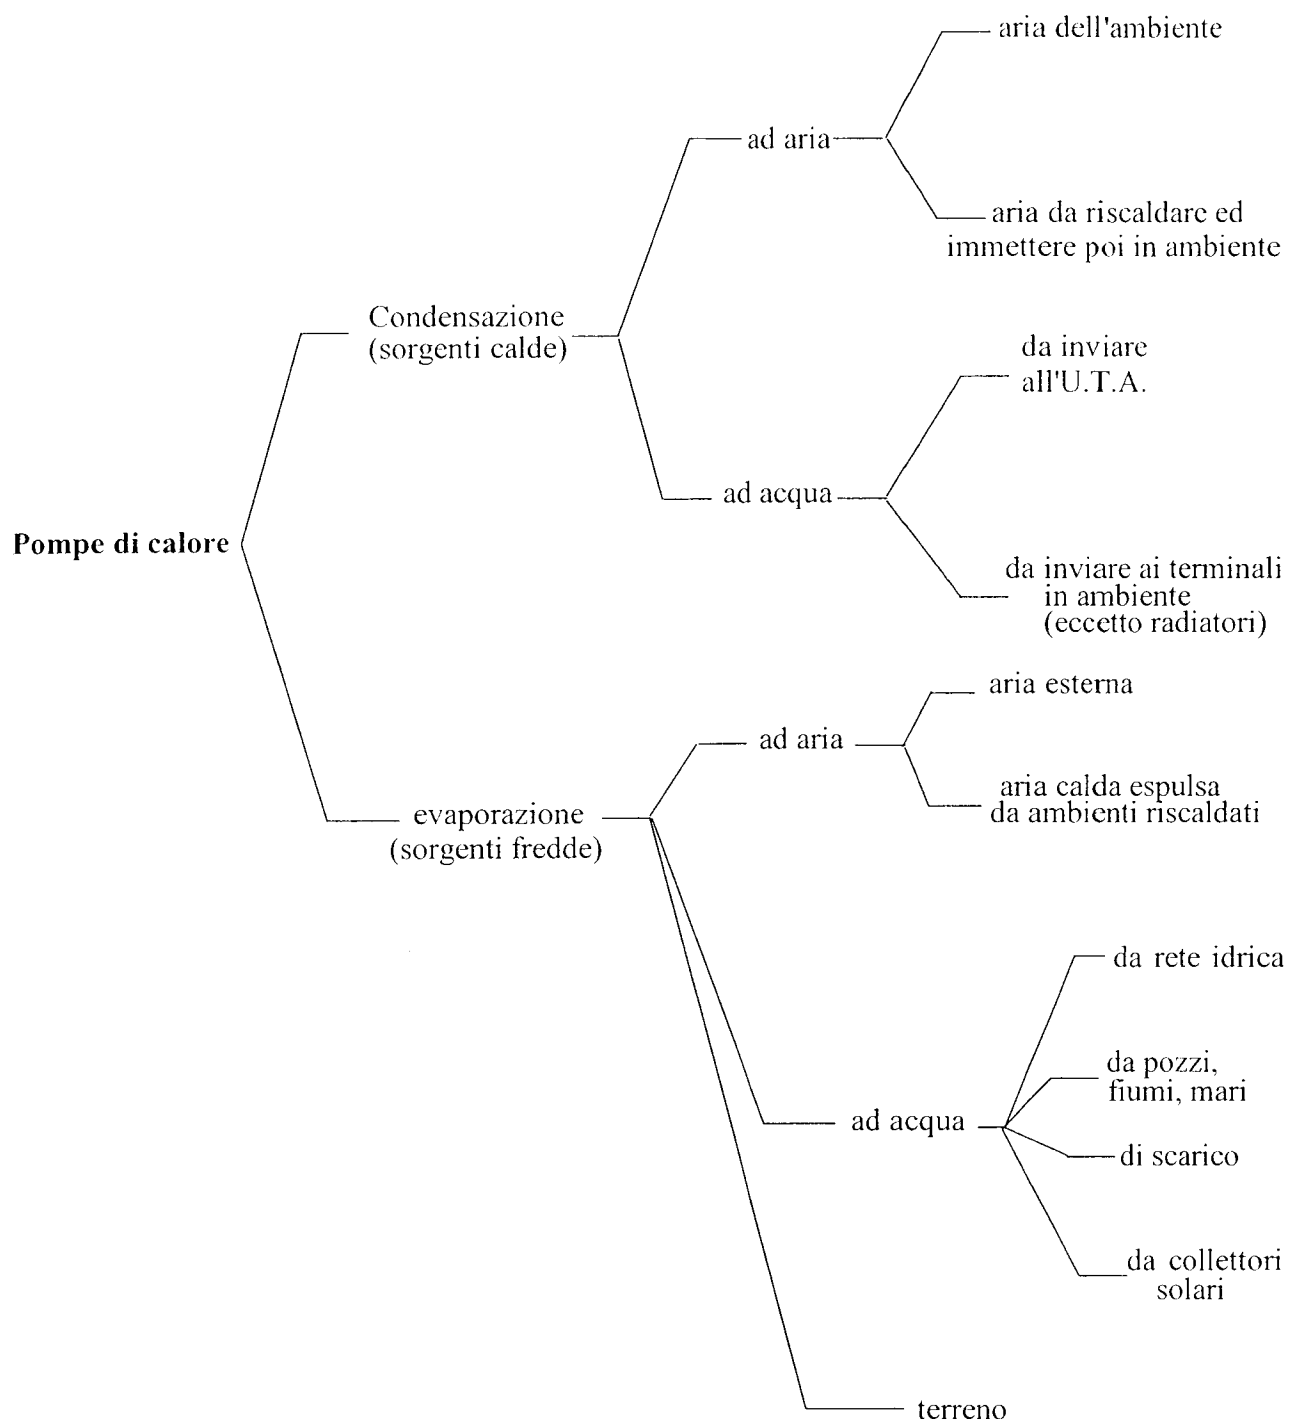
Pompe di calore

Condensazione (sorgenti calde)

ad aria

aria dell'ambiente

aria da riscaldare ed immettere poi in ambiente

ad acqua

da inviare all'U.T.A.

da inviare ai terminali in ambiente (eccetto radiatori)

evaporazione (sorgenti fredde)

ad aria

aria esterna

aria calda espulsa da ambienti riscaldati

ad acqua

da rete idrica

da pozzi, fiumi, mari

di scarico

da collettori solari

terreno